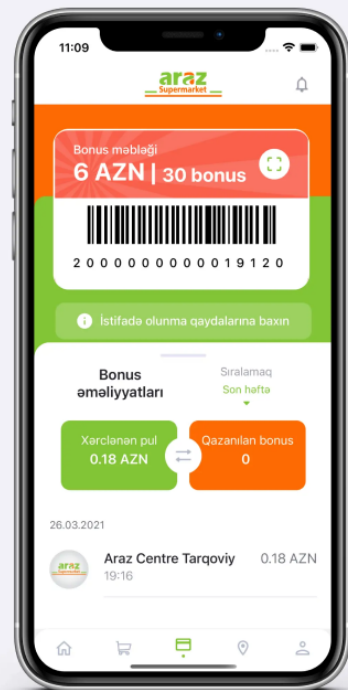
11:09

araz
Supermarket

Bonus məbləği
6 AZN | 30 bonus

2000000000019120

İstifadə olunma qaydalarına baxın

Bonus əməliyyatları

Sıralamaq
Son həftə

Xərclənən pul
0.18 AZN

Qazanılan bonus
0

26.03.2021

araz
Araz Centre Tarqoviy
19:16
0.18 AZN